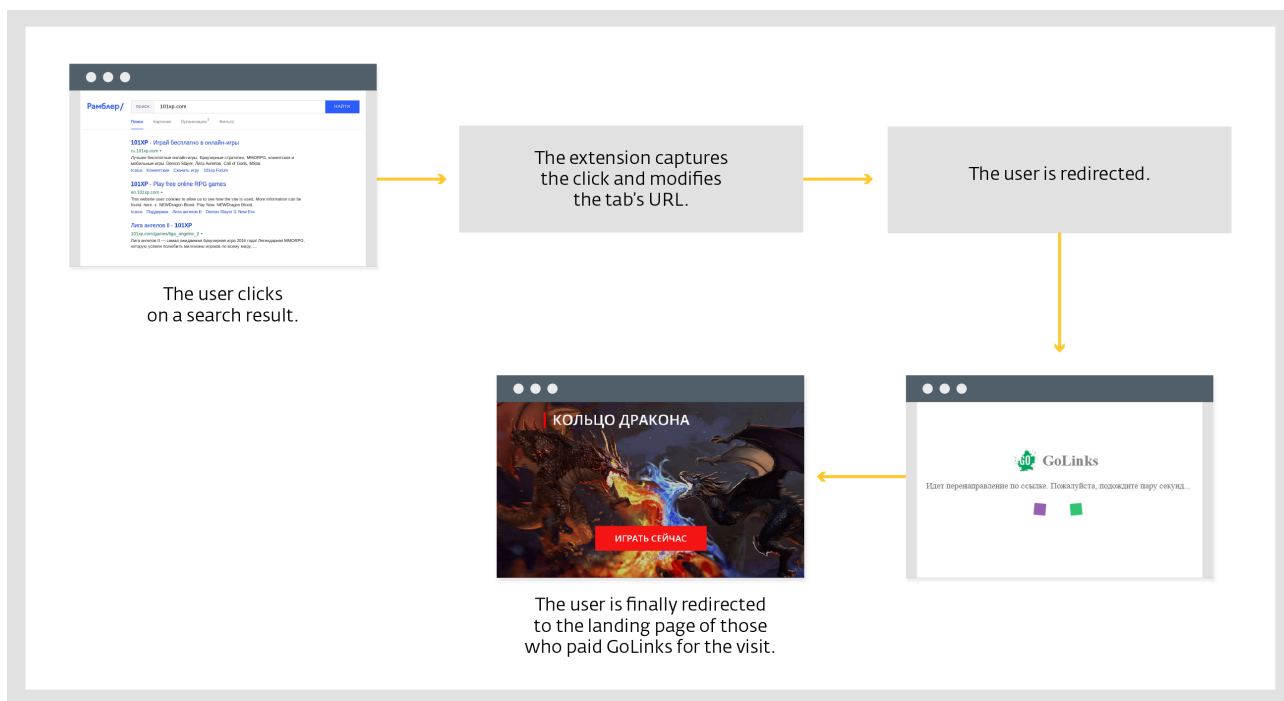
Рамблер/ поиск 101xp.com НАЙТИ

Поиск Картинки Продвижение Фильтр

101XP - Играй бесплатно в онлайн-игры
ru.101xp.com
Лучшие бесплатные онлайн-игры. Браузерные стратегии, MMORPG, клиентские и мобильные игры. Demon Slayer, Лига Ангелов, Call of Gods, Мёбиус
Icarus Клиентские Скачать игру 101xp Forum

101XP - Play free online RPG games
en.101xp.com
This website uses cookies to allow us to see how the site is used. More information can be found here. NEWDragon Blood Play Now. NEWDragon Blood.
Icarus Поддержка Лига ангелов II Demon Slayer 3 New Era

Лига ангелов II - 101XP
101xp.com/games/liga_angelov_2
Лига ангелов II — самая ожидаемая браузерная игра 2016 года! Легендарная MMORPG, которую успели полюбить миллионы игроков по всему миру. ...

The user clicks on a search result.

The extension captures the click and modifies the tab's URL.

The user is redirected.

GoLinks
Идет перенаправление по ссылке. Пожалуйста, подождите пару секунд...

КОЛЬЦО ДРАКОНА
ИГРАТЬ СЕЙЧАС

The user is finally redirected to the landing page of those who paid GoLinks for the visit.